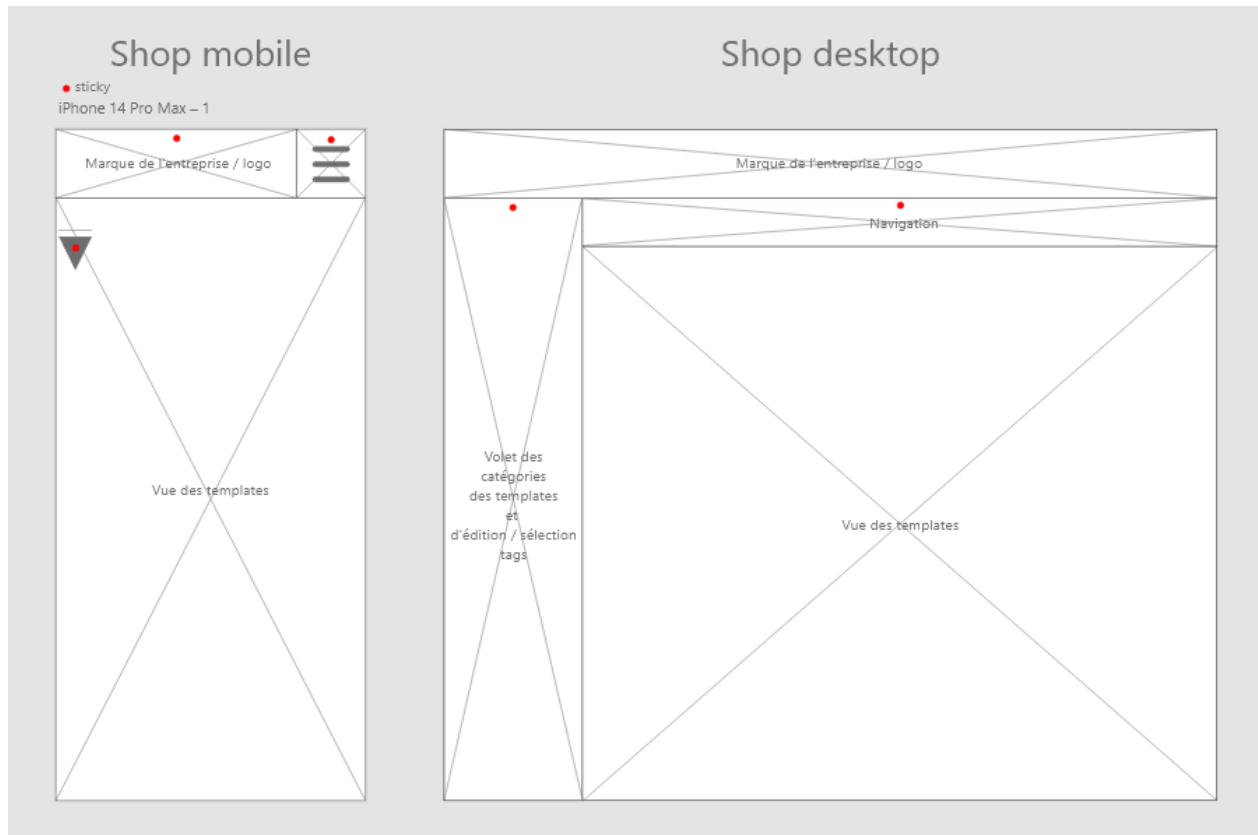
Shop mobile

sticky

iPhone 14 Pro Max – 1

Marque de l'entreprise / logo

Vue des templates

Shop desktop

Marque de l'entreprise / logo

Navigation

Volet des catégories des templates et d'édition / sélection tags

Vue des templates